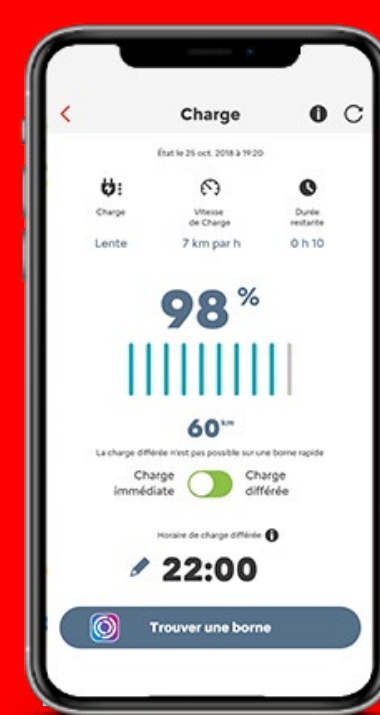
Charge

État le 25 oct. 2018 à 19:20

Charge

Vitesse de Charge

Durée restante

Lente

7 km par h

0 h 10

98 %

60 km

La charge différée n'est pas possible sur une borne rapide

Charge immédiate

Charge différée

Horaire de charge différée

22:00

Trouver une borne